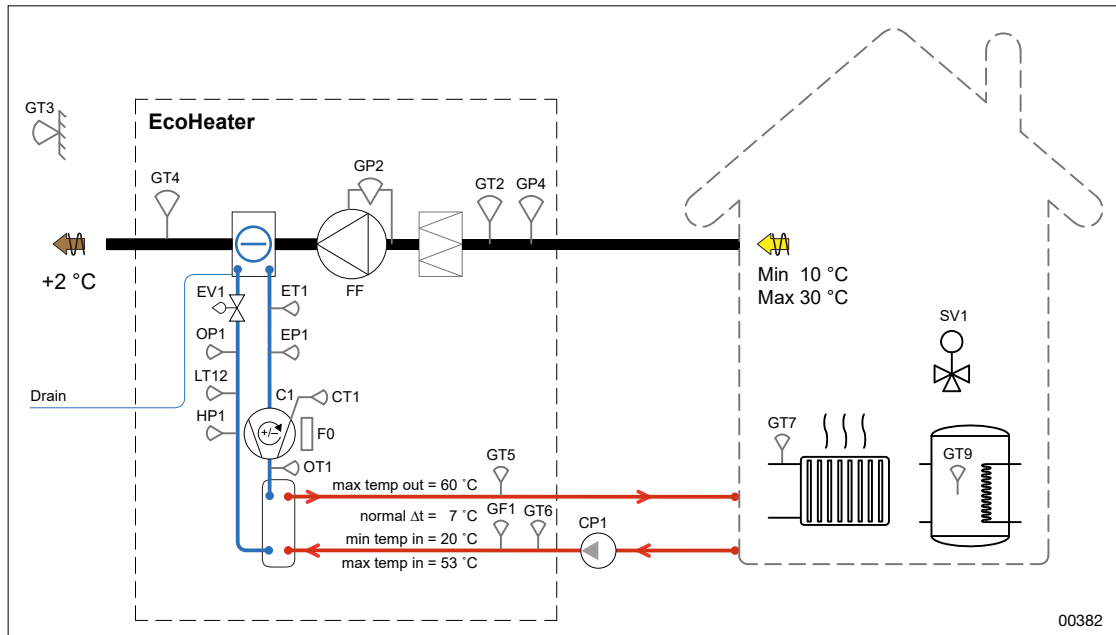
GT3

EcoHeater

GT4

GP2

GT2 GP4

+2 °C

FF

Min 10 °C
Max 30 °C

EV1

ET1

OP1

EP1

SV1

LT12

Drain

C1

CT1

HP1

+/-

F0

GT7

GT9

OT1

GT5

max temp out = 60 ˚C

normal $\Delta t$ = 7 ˚C

GF1 GT6

CP1

min temp in = 20 ˚C

max temp in = 53 ˚C

00382